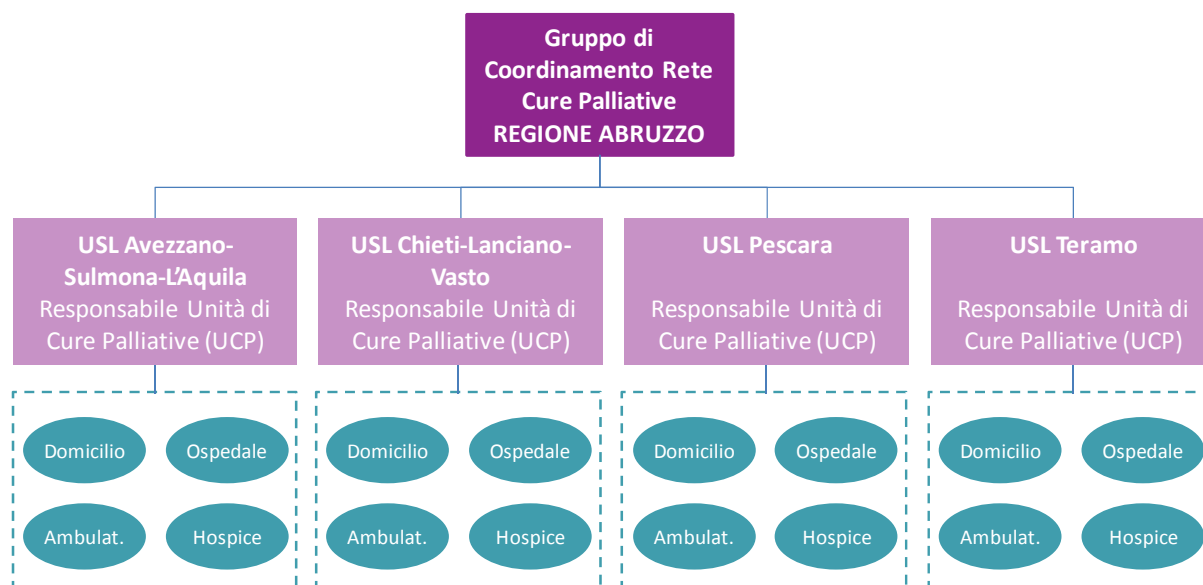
Gruppo di Coordinamento Rete Cure Palliative REGIONE ABRUZZO

USL Avezzano-Sulmona-L'Aquila
Responsabile Unità di Cure Palliative (UCP)

USL Chieti-Lanciano-Vasto
Responsabile Unità di Cure Palliative (UCP)

USL Pescara
Responsabile Unità di Cure Palliative (UCP)

USL Teramo
Responsabile Unità di Cure Palliative (UCP)

Domicilio
Ospedale
Ambulat.
Hospice

Domicilio
Ospedale
Ambulat.
Hospice

Domicilio
Ospedale
Ambulat.
Hospice

Domicilio
Ospedale
Ambulat.
Hospice